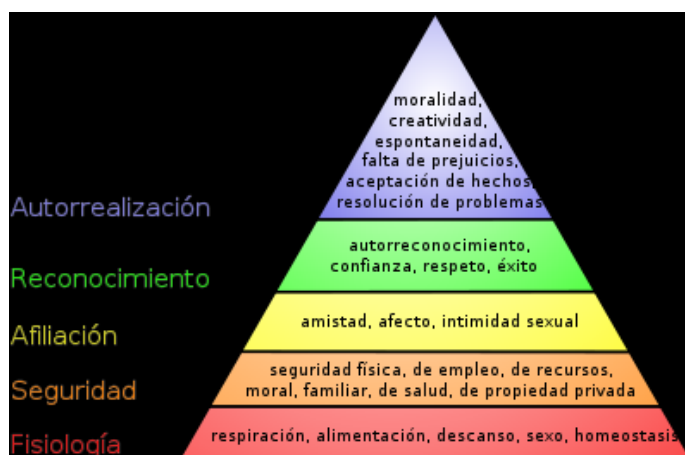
Autorrealización

moralidad, creatividad, espontaneidad, falta de prejuicios, aceptación de hechos, resolución de problemas

Reconocimiento

autorreconocimiento, confianza, respeto, éxito

Afiliación

amistad, afecto, intimidad sexual

Seguridad

seguridad física, de empleo, de recursos, moral, familiar, de salud, de propiedad privada

Fisiología

respiración, alimentación, descanso, sexo, homeostasis